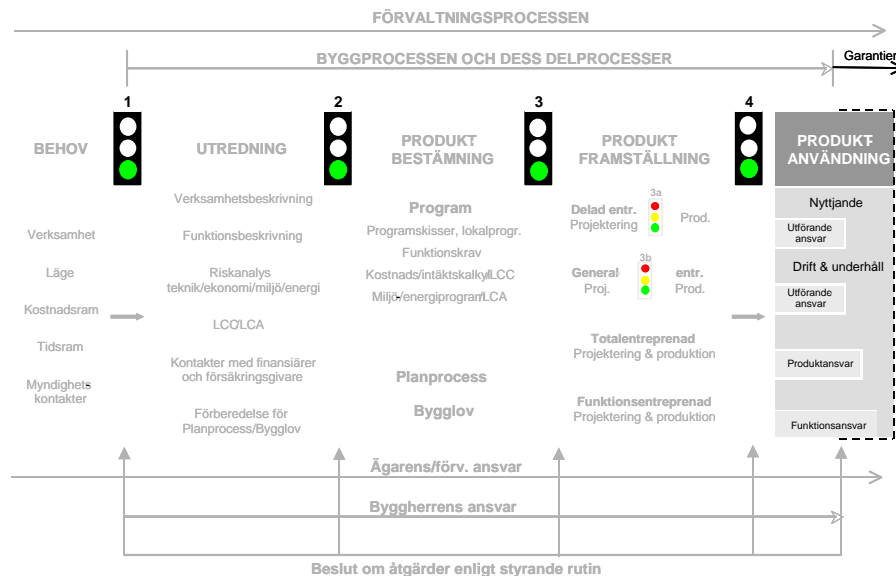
FÖRVALTNINGSPROCESSEN

BYGGPROCESSEN OCH DESS DELPROCESSER

Garantier

1

2

3

4

BEHOV

UTREDNING

PRODUKT BESTÄMNING

PRODUKT FRAMSTÄLLNING

PRODUKT ANVÄNDNING

Verksamhet

Läge

Kostnadsram

Tidsram

Myndighets kontakter

Verksamhetsbeskrivning

Funktionsbeskrivning

Riskanalys teknik/ekonomi/miljö/energi

LCC/LCA

Kontakter med finansiärer och försäkringsgivare

Förberedelse för Planprocess/Bygglov

Program

Programskisser, lokalprogr.

Funktionskrav

Kostnads/intäktskalkyl/LCC

Miljö-/energiprogram/LCA

Planprocess

Bygglov

3a

Delad entr. Projektering

Prod.

3b

General entr. Proj.

Prod.

Totalentreprenad Projektering & produktion

Funktionsentreprenad Projektering & produktion

Nyttjande

Utförande ansvar

Drift & underhåll

Utförande ansvar

Produktansvar

Funktionsansvar

Ägarens/förv. ansvar

Byggherrens ansvar

Beslut om åtgärder enligt styrande rutin